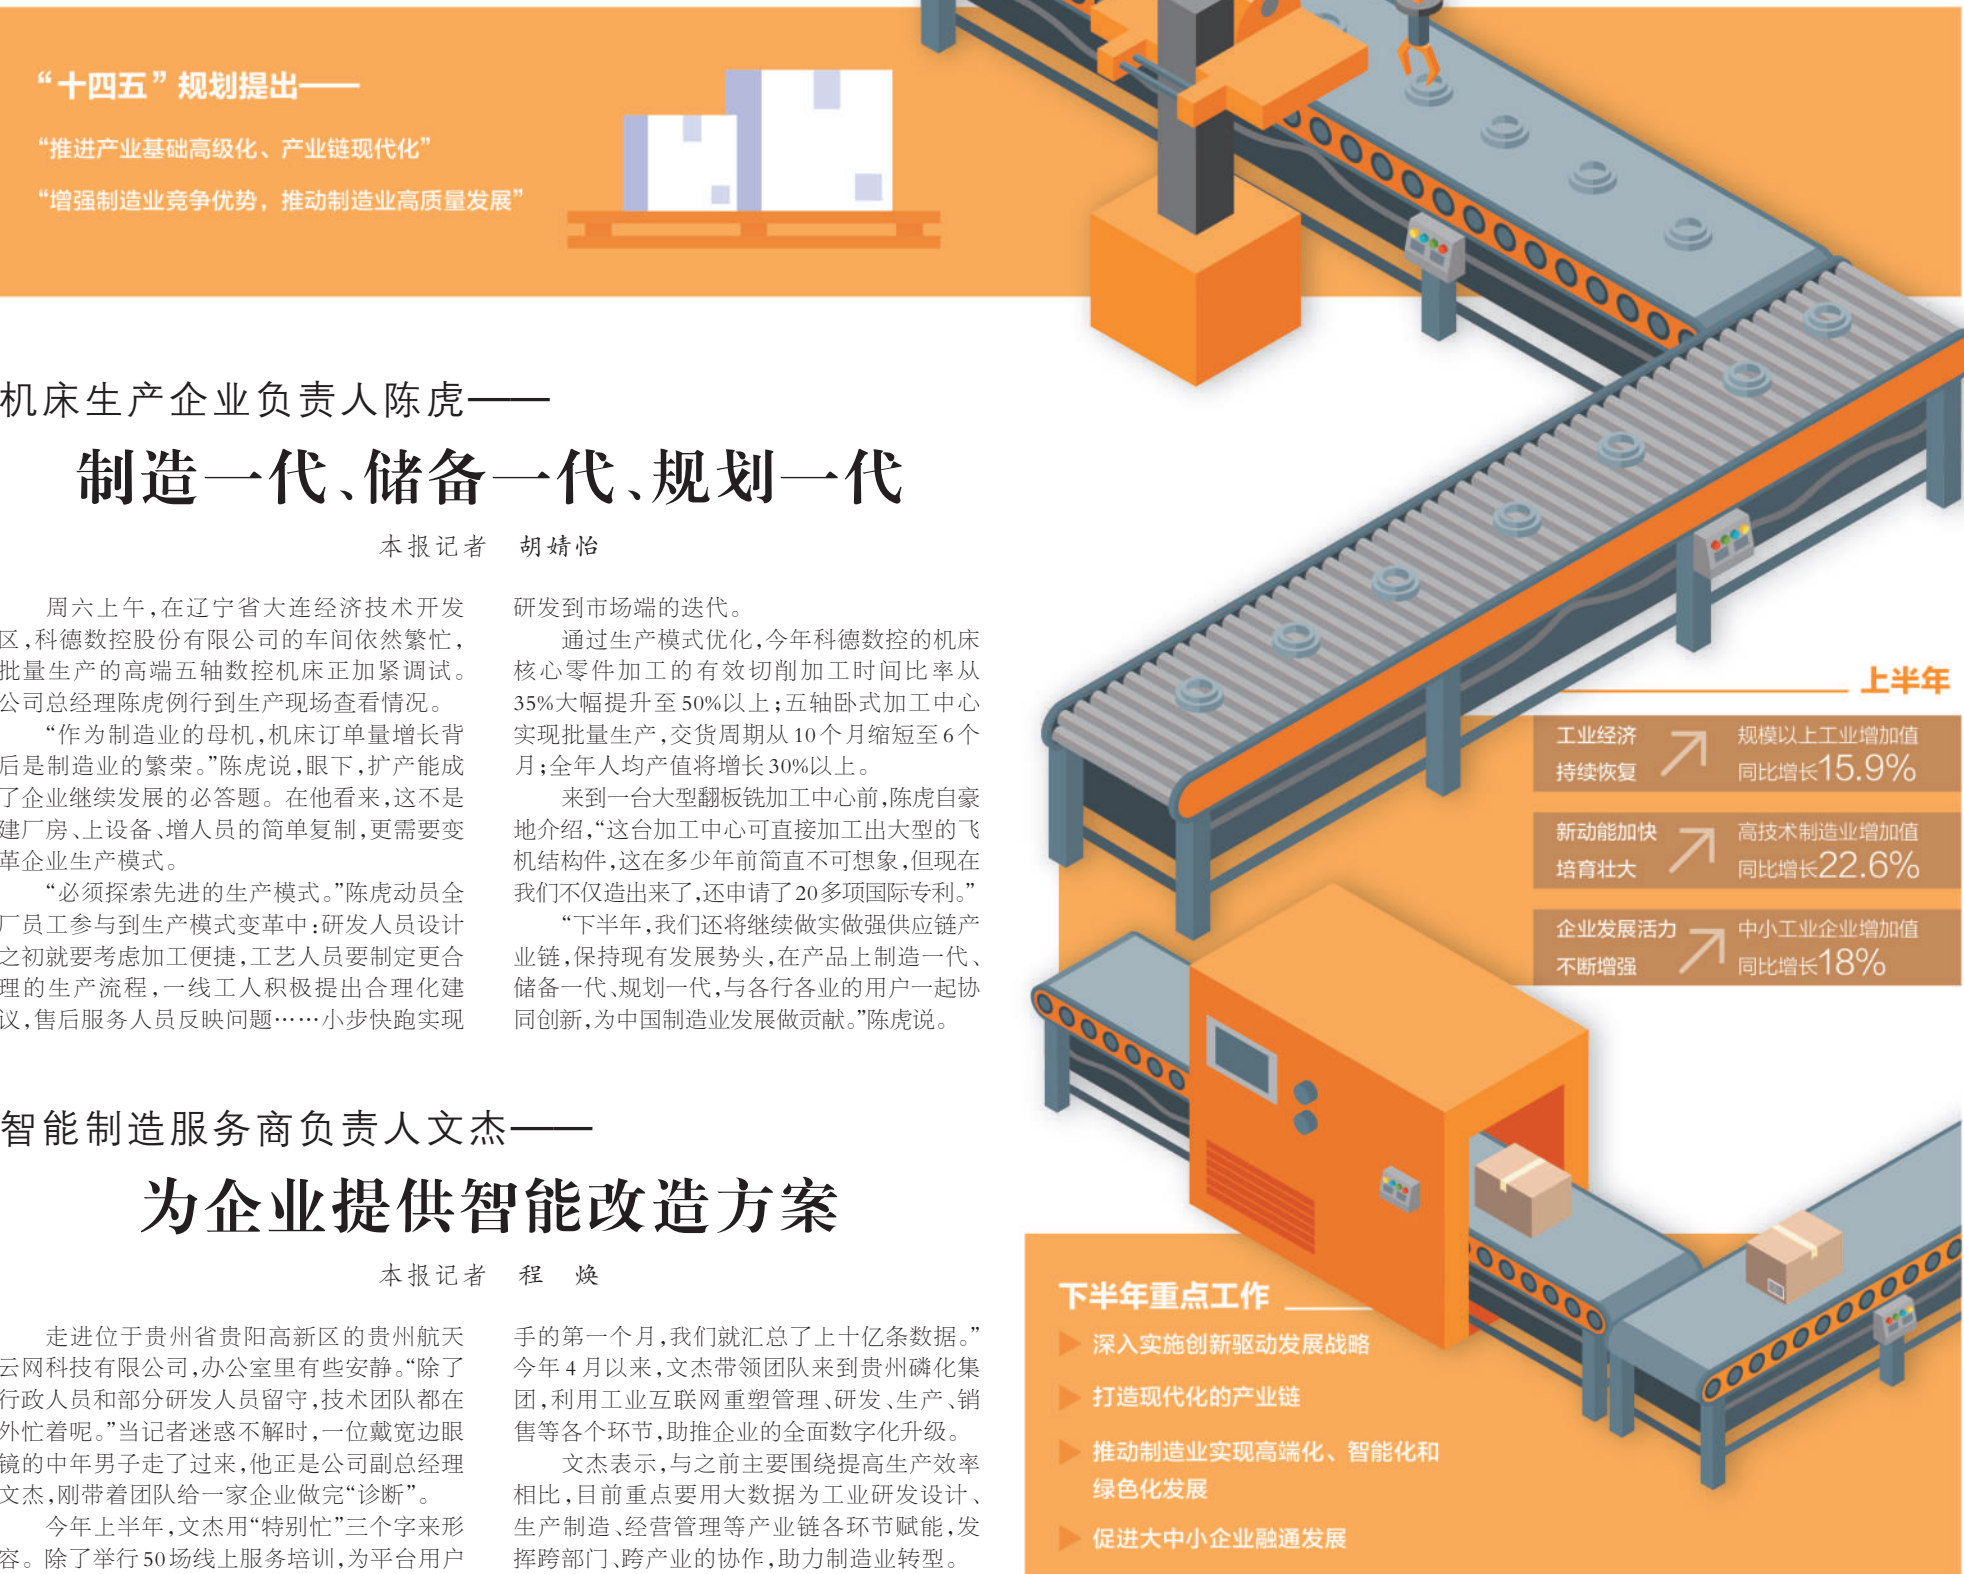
“十四五”规划提出——

“推进产业基础高级化、产业链现代化”

“增强制造业竞争优势，推动制造业高质量发展”

机床生产企业负责人陈虎——

制造一代、储备一代、规划一代

本报记者 胡婧怡

周六上午，在辽宁省大连经济技术开发区，科德数控股份有限公司的车间依然繁忙，批量生产的高端五轴数控机床正加紧调试。公司总经理陈虎例行到生产现场查看情况。

“作为制造业的母机，机床订单量增长背后是制造业的繁荣。”陈虎说，眼下，扩产能成了企业继续发展的必答题。在他看来，这不是建厂房、上设备、增人员的简单复制，更需要变革企业生产模式。

“必须探索先进的生产模式。”陈虎动员全厂员工参与到生产模式变革中：研发人员设计之初就要考虑加工便捷，工艺人员要制定更合理的生产流程，一线工人积极提出合理化建议，售后服务人员反映问题……小步快跑实现研发到市场端的迭代。

通过生产模式优化，今年科德数控的机床核心零件加工的有效切削加工时间比率从35%大幅提升至50%以上；五轴卧式加工中心实现批量生产，交货周期从10个月缩短至6个月；全年人均产值将增长30%以上。

来到一台大型翻板铣加工中心前，陈虎自豪地介绍，“这台加工中心可直接加工出大型的飞机结构件，这在多少年前简直不可想象，但现在我们不仅造出来了，还申请了20多项国际专利。”

“下半年，我们还将继续做实做强供应链产业链，保持现有发展势头，在产品上制造一代、储备一代、规划一代，与各行各业的用户一起协同创新，为中国制造业发展做贡献。”陈虎说。

智能制造服务商负责人文杰——

为企业提供智能改造方案

本报记者 程 焕

走进位于贵州省贵阳高新区的贵州航天云网科技有限公司，办公室里有些安静。“除了行政人员和部分研发人员留守，技术团队都在外忙着呢。”当记者迷惑不解时，一位戴宽边眼镜的中年男子走了过来，他正是公司副总经理文杰，刚带着团队给一家企业做完“诊断”。

今年上半年，文杰用“特别忙”三个字来形容。除了举行50场线上服务培训，为平台用户手的第一个月，我们就汇总了上十亿条数据。”今年4月以来，文杰带领团队来到贵州磷化集团，利用工业互联网重塑管理、研发、生产、销售等各个环节，助推企业的全面数字化升级。

文杰表示，与之前主要围绕提高生产效率相比，目前重点要用大数据为工业研发设计、生产制造、经营管理等产业链各环节赋能，发挥跨部门、跨产业的协作，助力制造业转型。

上半年

工业经济持续恢复 规模以上工业增加值同比增长15.9%

新动能加快培育壮大 高技术制造业增加值同比增长22.6%

企业发展活力不断增强 中小工业企业增加值同比增长18%

下半年重点工作

深入实施创新驱动发展战略

打造现代化的产业链

推动制造业实现高端化、智能化和绿色化发展

促进大中小企业融通发展